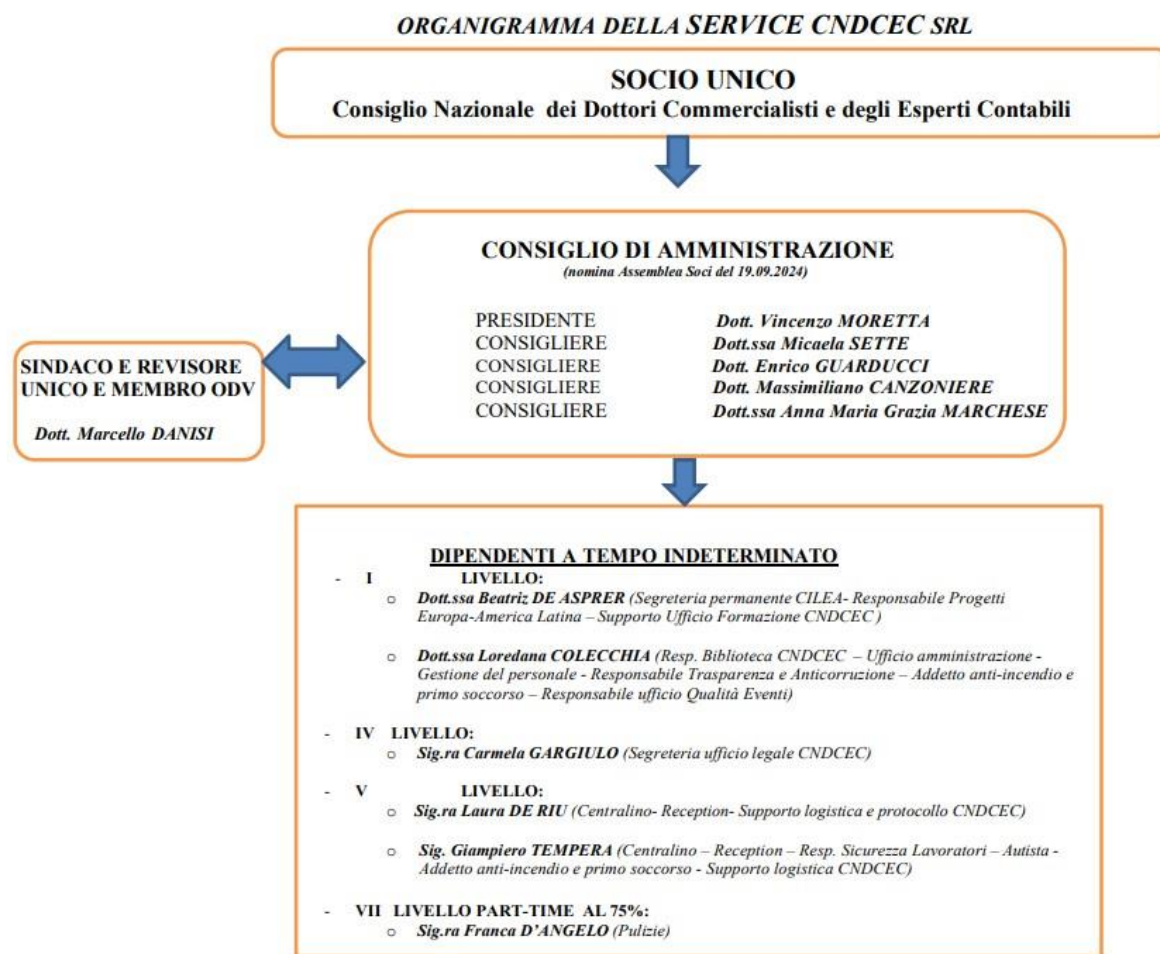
ORGANIGRAMMA DELLA SERVICE CNDCEC SRL

SOCIO UNICO
Consiglio Nazionale dei Dottori Commercialisti e degli Esperti Contabili

CONSIGLIO DI AMMINISTRAZIONE
(nomina Assemblea Soci del 19.09.2024)

PRESIDENTE Dott. Vincenzo MORETTA
CONSIGLIERE Dott.ssa Micaela SETTE
CONSIGLIERE Dott. Enrico GUARDUCCI
CONSIGLIERE Dott. Massimiliano CANZONIERE
CONSIGLIERE Dott.ssa Anna Maria Grazia MARCHESE

SINDACO E REVISORE UNICO E MEMBRO ODV

Dott. Marcello DANISI

DIPENDENTI A TEMPO INDETERMINATO

- I LIVELLO:
 ○ Dott.ssa Beatriz DE ASPRER (Segreteria permanente CILEA- Responsabile Progetti Europa-America Latina – Supporto Ufficio Formazione CNDCEC )

 ○ Dott.ssa Loredana COLECCHIA (Resp. Biblioteca CNDCEC – Ufficio amministrazione - Gestione del personale - Responsabile Trasparenza e Anticorruzione – Addetto anti-incendio e primo soccorso – Responsabile ufficio Qualità Eventi)

- IV LIVELLO:
 ○ Sig.ra Carmela GARGIULO (Segreteria ufficio legale CNDCEC)

- V LIVELLO:
 ○ Sig.ra Laura DE RIU (Centralino- Reception- Supporto logistica e protocollo CNDCEC)

 ○ Sig. Giampiero TEMPERA (Centralino – Reception – Resp. Sicurezza Lavoratori – Autista - Addetto anti-incendio e primo soccorso - Supporto logistica CNDCEC)

- VII LIVELLO PART-TIME AL 75%:
 ○ Sig.ra Franca D'ANGELO (Pulizie)